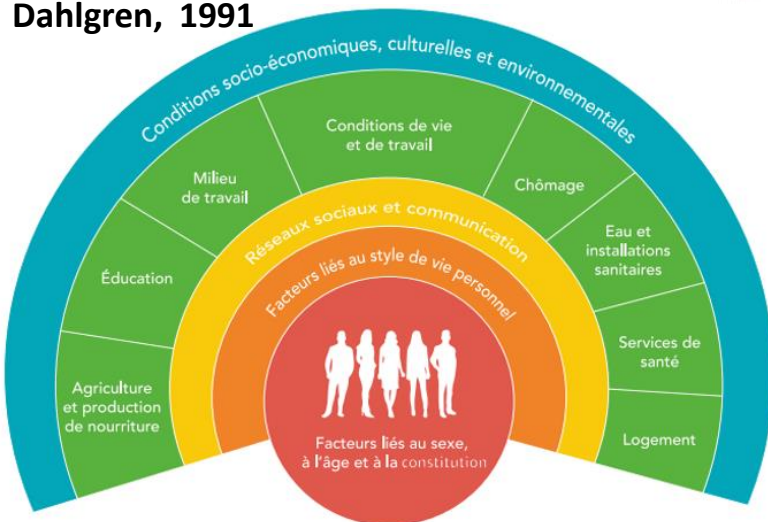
Dahlgren, 1991

Conditions socio-économiques, culturelles et environnementales

Agriculture et production de nourriture

Éducation

Milieu de travail

Conditions de vie et de travail

Chômage

Eau et installations sanitaires

Services de santé

Logement

Réseaux sociaux et communication

Facteurs liés au style de vie personnel

Facteurs liés au sexe, à l'âge et à la constitution